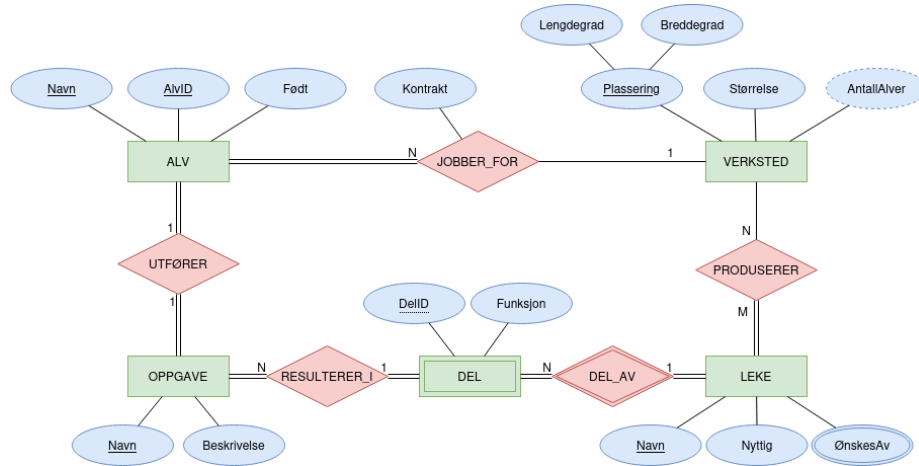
Lengdegrad

Breddegrad

Navn

AlvID

Født

Kontrakt

Plassering

Størrelse

AntallAlver

ALV

N

JOBBER_FOR

1

VERKSTED

1

UTFØRER

1

N

PRODUSERER

M

DelID

Funksjon

OPPGAVE

N

RESULTERER_I

1

DEL

N

DEL_AV

1

LEKE

Navn

Beskrivelse

Navn

Nyttig

ØnskesAv